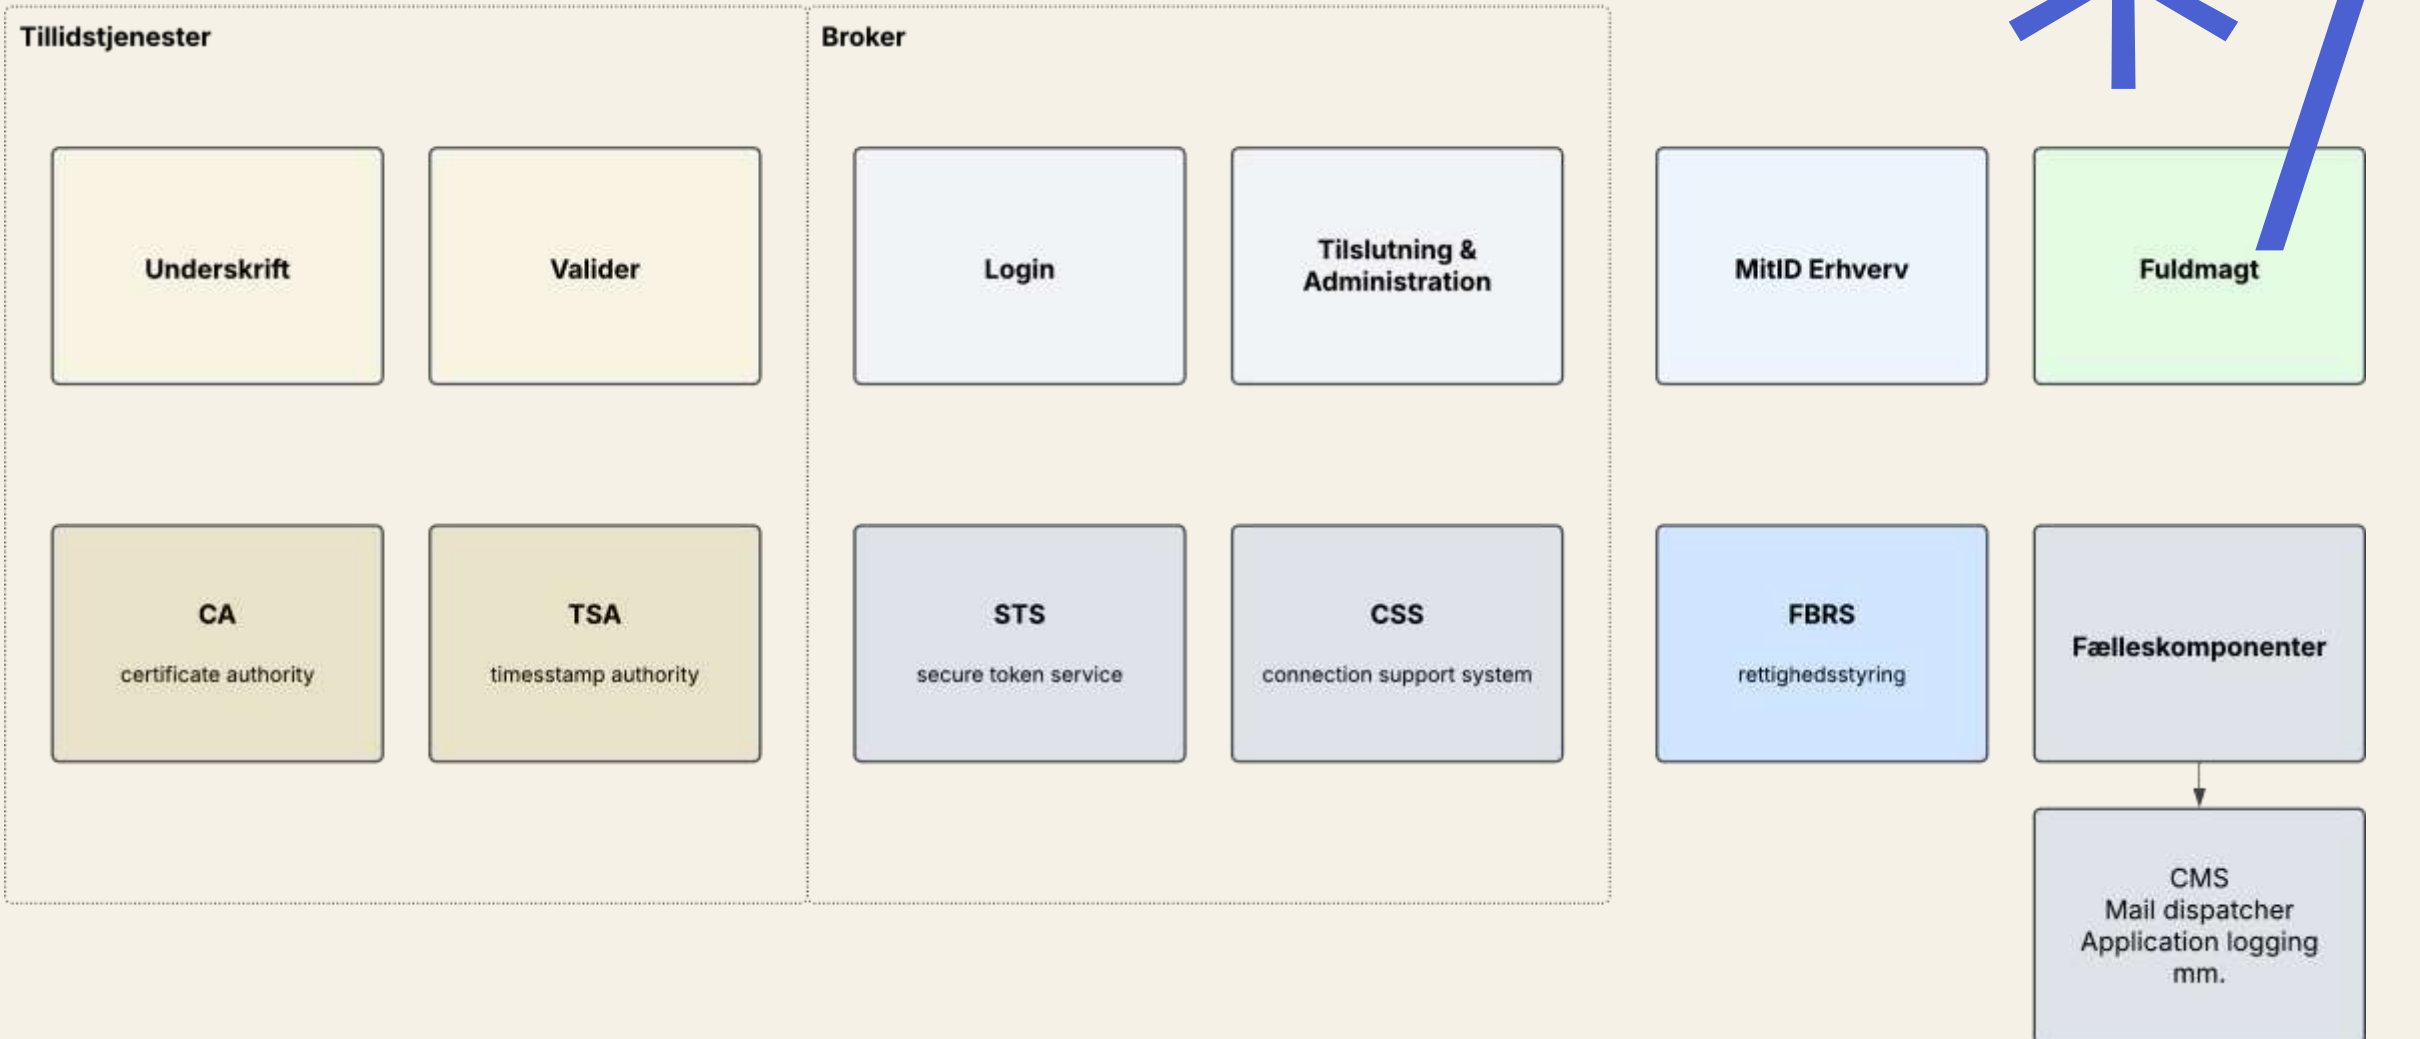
Tillidstjenester

Underskrift

Valider

CA

certificate authority

TSA

timesstamp authority

Broker

Login

Tilslutning & Administration

STS

secure token service

CSS

connection support system

MitID Erhverv

Fuldmagt

FBRS

rettighedsstyring

Fælleskomponenter

CMS
Mail dispatcher
Application logging
mm.